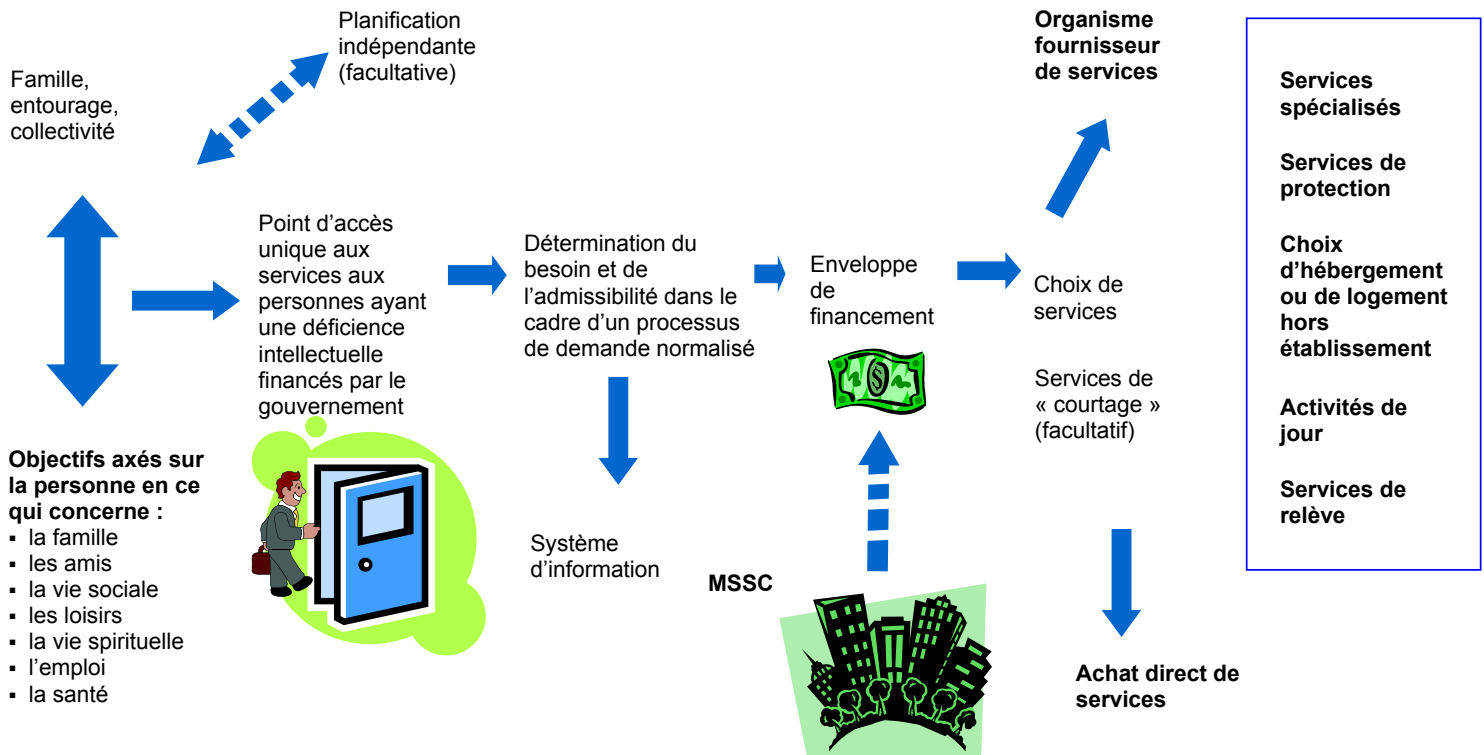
Planification indépendante (facultative)

Famille, entourage, collectivité

Objectifs axés sur la personne en ce qui concerne :
▪ la famille
▪ les amis
▪ la vie sociale
▪ les loisirs
▪ la vie spirituelle
▪ l'emploi
▪ la santé

Point d'accès unique aux services aux personnes ayant une déficience intellectuelle financés par le gouvernement

Détermination du besoin et de l'admissibilité dans le cadre d'un processus de demande normalisé

Système d'information

Enveloppe de financement

MSSC

Organisme fournisseur de services

Choix de services

Services de « courtage » (facultatif)

Achat direct de services

Services spécialisés

Services de protection

Choix d'hébergement ou de logement hors établissement

Activités de jour

Services de relève